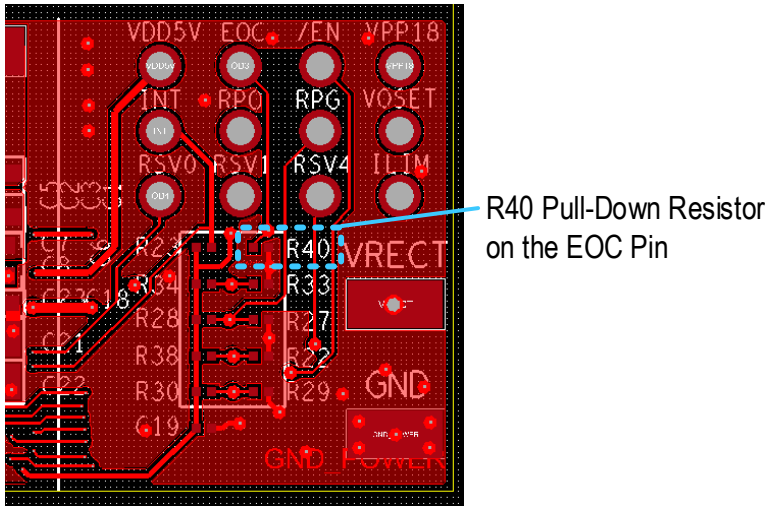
VDD5V EOC /EN VPP18

VDD5V OD3 VPP18

INT RPO RPG VOSET

INT

RSV0 RSV1 RSV4 ILIM

OD1

R23 R40 VRECT

R34 R33

R28 R27

R38 R22

R30 R29 GND

C19

GND_POWER

C7 C8

C22C18

C21

C22

R40 Pull-Down Resistor on the EOC Pin